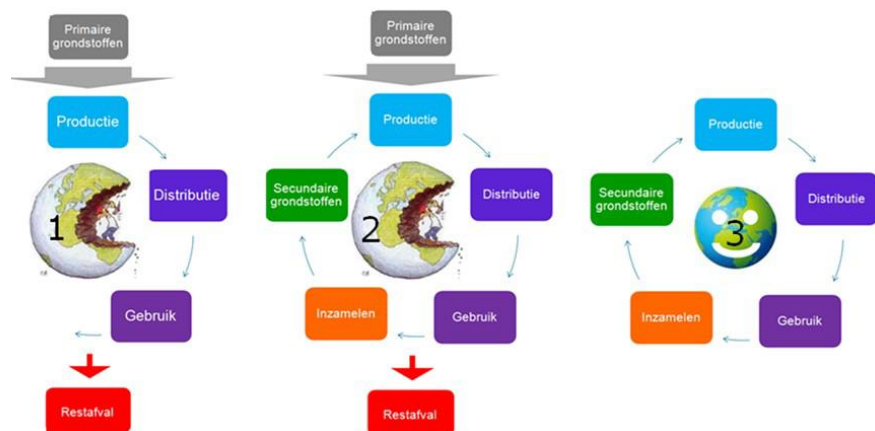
Primaire grondstoffen

Productie

Distributie

1

Gebruik

Restafval

Primaire grondstoffen

Productie

Secundaire grondstoffen

Distributie

2

Inzamelen

Gebruik

Restafval

Productie

Secundaire grondstoffen

Distributie

3

Inzamelen

Gebruik